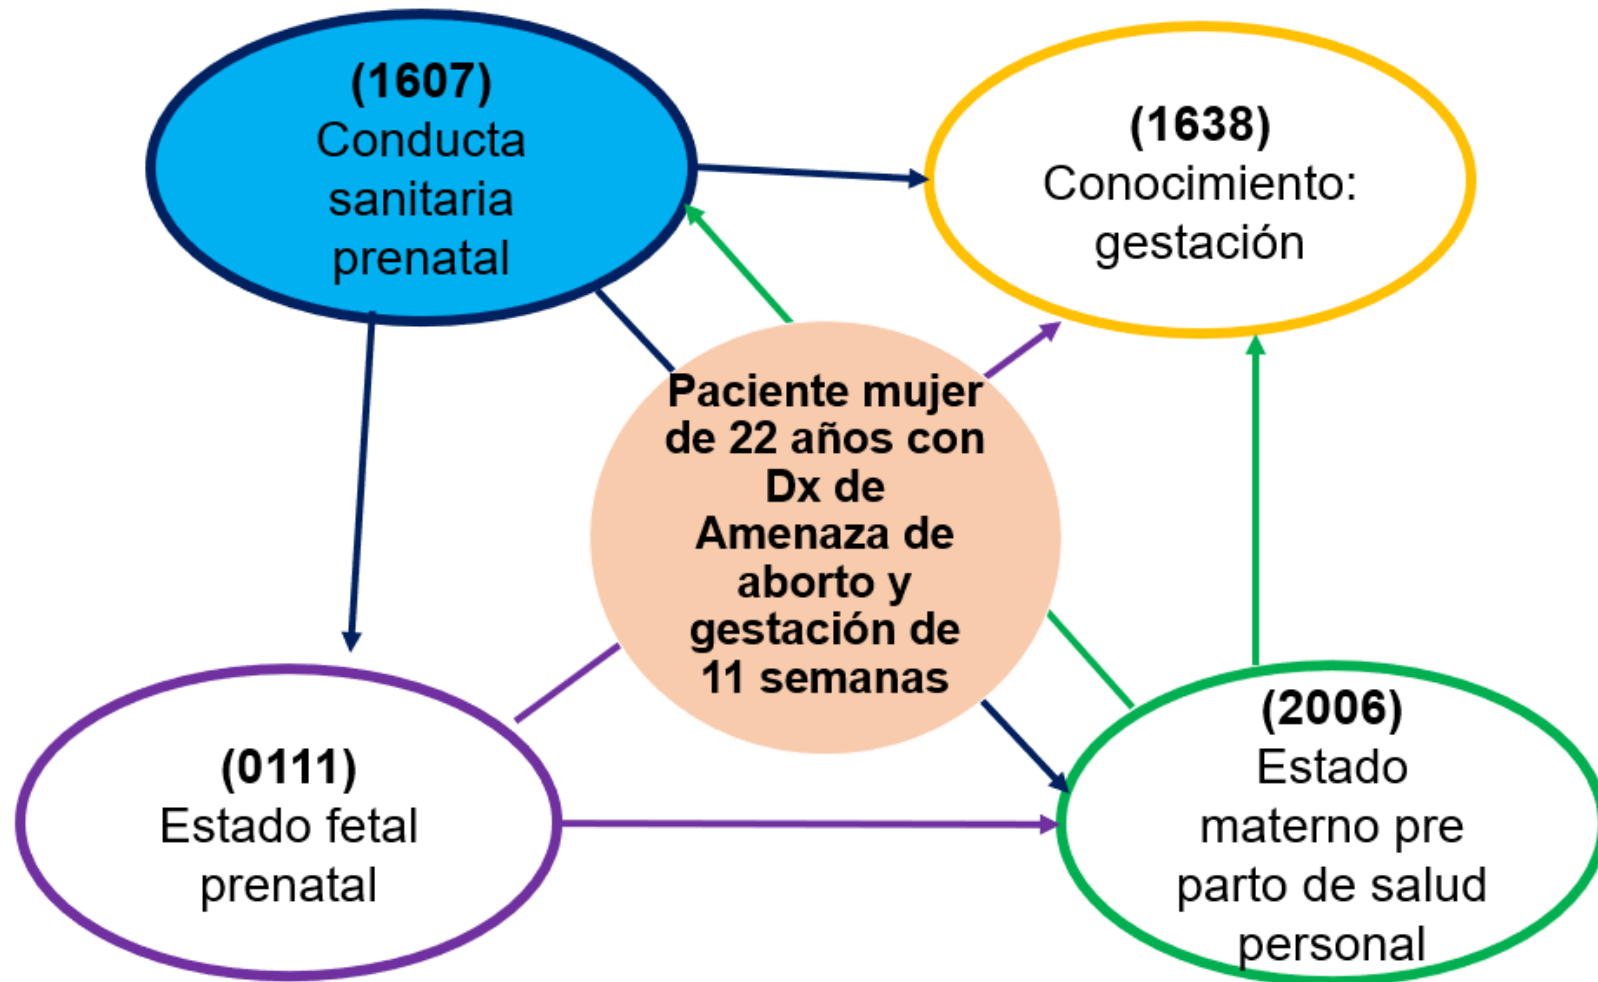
(1607)
Conducta sanitaria prenatal

(1638)
Conocimiento: gestación

Paciente mujer de 22 años con Dx de Amenaza de aborto y gestación de 11 semanas

(0111)
Estado fetal prenatal

(2006)
Estado materno pre parto de salud personal